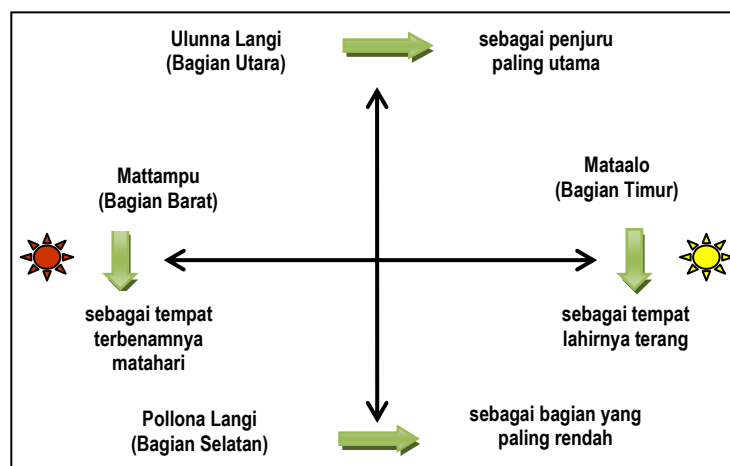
Ulunna Langi
(Bagian Utara)

sebagai penjuru
paling utama

Mattampu
(Bagian Barat)

Mataalo
(Bagian Timur)

sebagai tempat
terbenamnya
matahari

sebagai tempat
lahirnya terang

Pollona Langi
(Bagian Selatan)

sebagai bagian yang
paling rendah